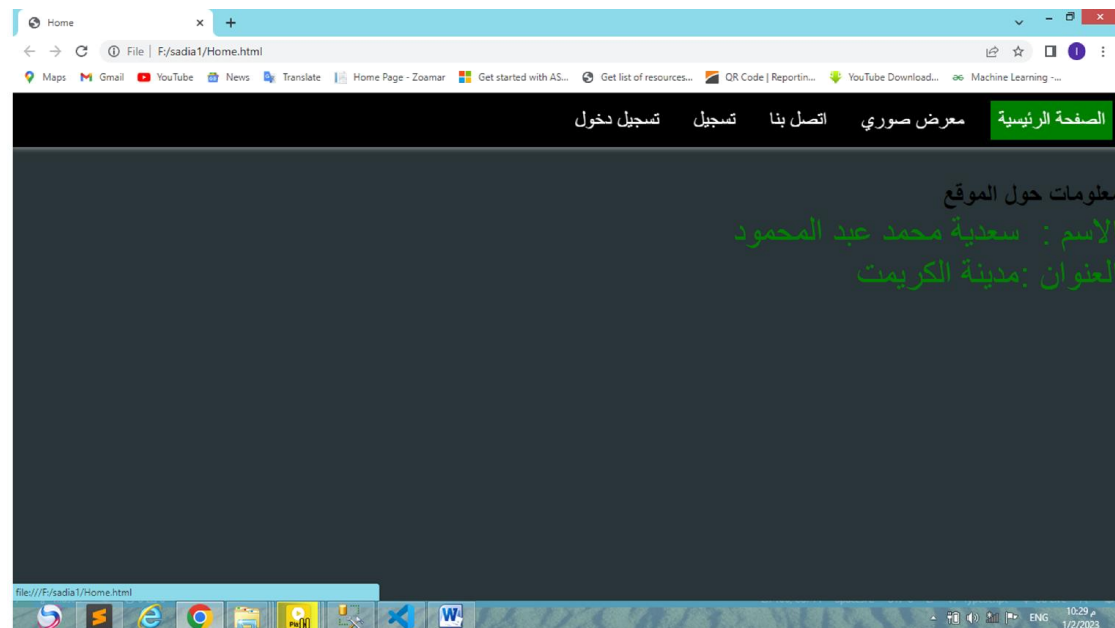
Home
File | F:/sadia1/Home.html
Maps Gmail YouTube News Translate Home Page - Zoamar Get started with AS... Get list of resources... QR Code | Reportin... YouTube Download... Machine Learning -...

الصفحة الرئيسية معرض صوري اتصل بنا تسجيل تسجيل دخول

علومات حول الموقع
لاسم : سعدية محمد عبد المحمود
لعنوان :مدينة الكريمت

file:///F:/sadia1/Home.html
ENG 10:29 م 1/2/2023